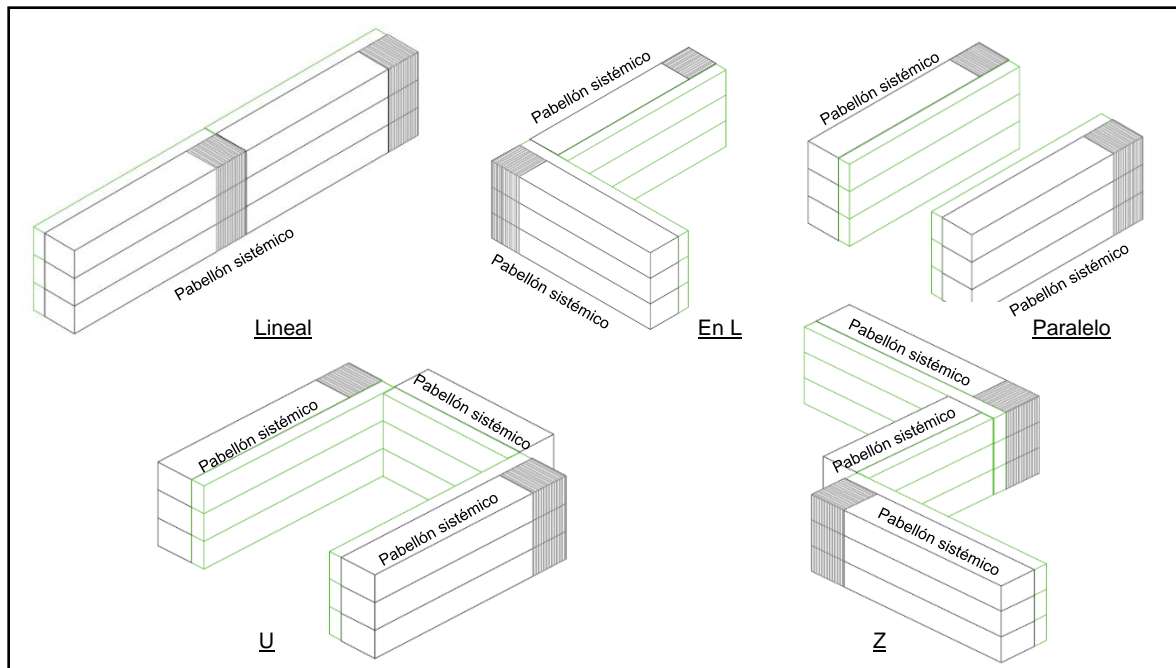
Pabellón sistémico

Lineal

Pabellón sistémico

Pabellón sistémico

En L

Pabellón sistémico

Pabellón sistémico

Paralelo

Pabellón sistémico

Pabellón sistémico

Pabellón sistémico

U

Pabellón sistémico

Pabellón sistémico

Pabellón sistémico

Z